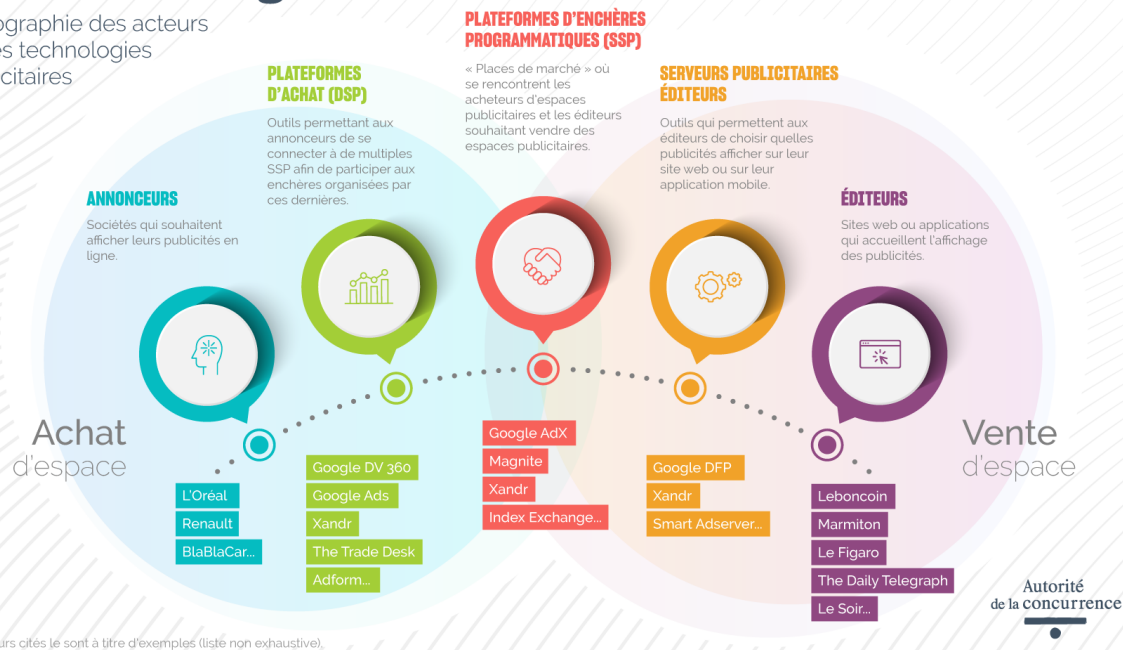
ographie des acteurs
es technologies
citaires

PLATEFORMES D'ENCHÈRES PROGRAMMATIQUES (SSP)

« Places de marché » où se rencontrent les acheteurs d'espaces publicitaires et les éditeurs souhaitant vendre des espaces publicitaires.

PLATEFORMES D'ACHAT (DSP)

Outils permettant aux annonceurs de se connecter à de multiples SSP afin de participer aux enchères organisées par ces dernières.

SERVEURS PUBLICITAIRES ÉDITEURS

Outils qui permettent aux éditeurs de choisir quelles publicités afficher sur leur site web ou sur leur application mobile.

ANNONCEURS

Sociétés qui souhaitent afficher leurs publicités en ligne.

ÉDITEURS

Sites web ou applications qui accueillent l'affichage des publicités.

Achat
d'espace

Vente
d'espace

L'Oréal
Renault
BlaBlaCar...

Google DV 360
Google Ads
Xandr
The Trade Desk
Adform...

Google AdX
Magnite
Xandr
Index Exchange...

Google DFP
Xandr
Smart Adserver...

Leboncoin
Marmiton
Le Figaro
The Daily Telegraph
Le Soir...

Autorité de la concurrence

urs cités le sont à titre d'exemples (liste non exhaustive).